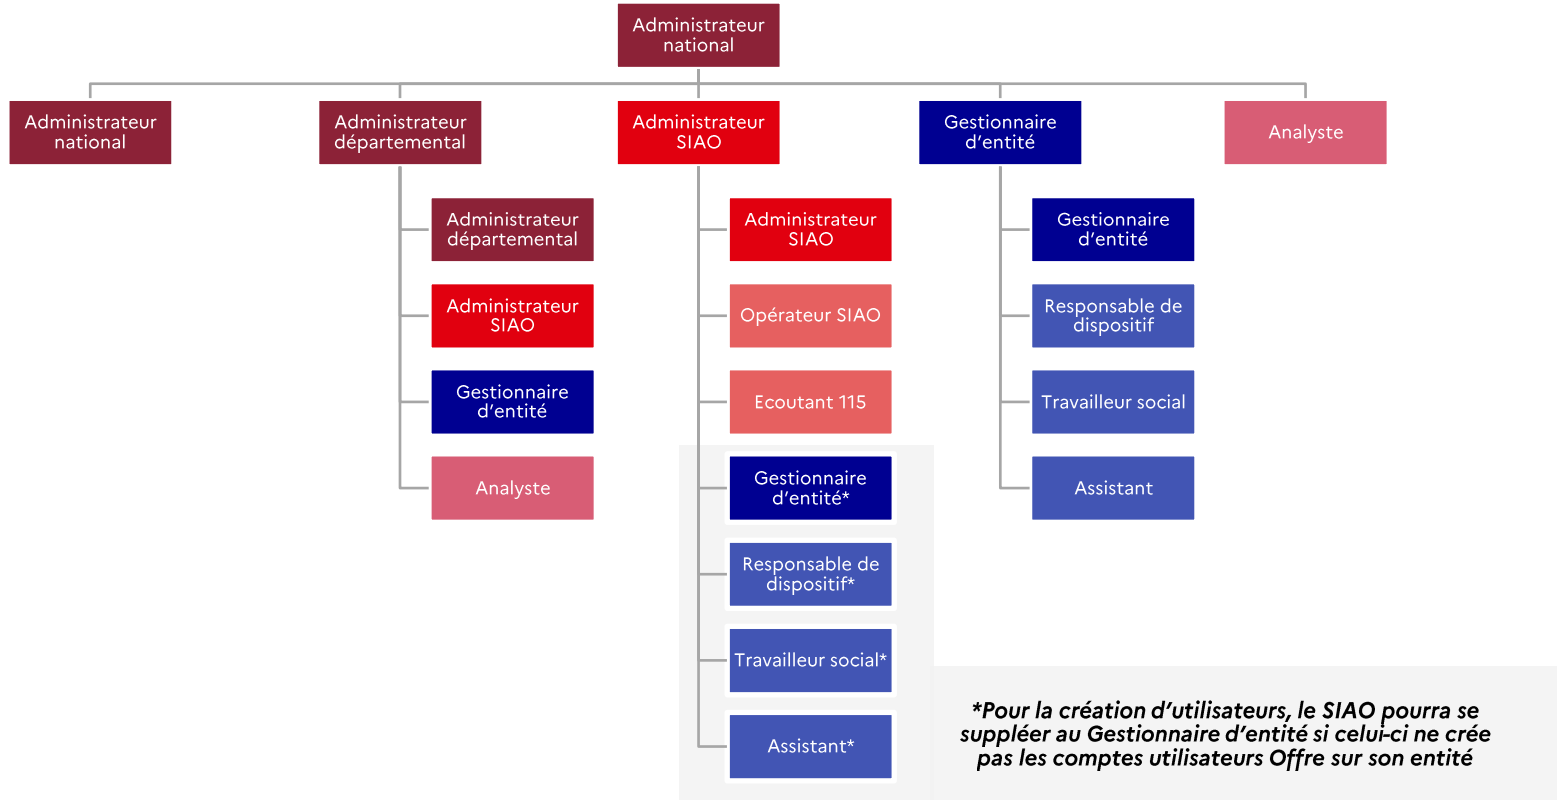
Administrateur national

Administrateur national

Administrateur départemental

Administrateur départemental

Administrateur SIAO

Gestionnaire d'entité

Analyste

Administrateur SIAO

Administrateur SIAO

Opérateur SIAO

Ecoutant 115

Gestionnaire d'entité*

Responsable de dispositif*

Travailleur social*

Assistant*

Gestionnaire d'entité

Gestionnaire d'entité

Responsable de dispositif

Travailleur social

Assistant

Analyste

*Pour la création d'utilisateurs, le SIAO pourra se suppléer au Gestionnaire d'entité si celui-ci ne crée pas les comptes utilisateurs Offre sur son entité